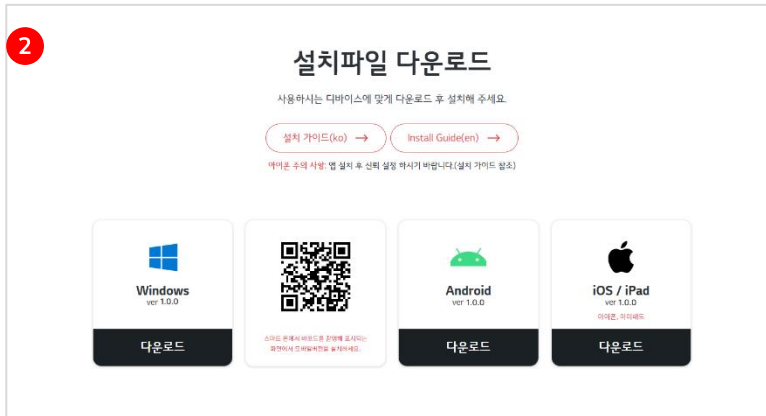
2

설치파일 다운로드

사용하시는 디바이스에 맞게 다운로드 후 설치해 주세요.

설치 가이드(ko) →

Install Guide(en) →

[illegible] 앱 설치 후 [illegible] 설정 하시기 바랍니다.(설치 가이드 참조)

Windows
ver 1.0.0
다운로드

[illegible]

Android
ver 1.0.0
다운로드

iOS / iPad
ver 1.0.0
아이폰, 아이패드
다운로드